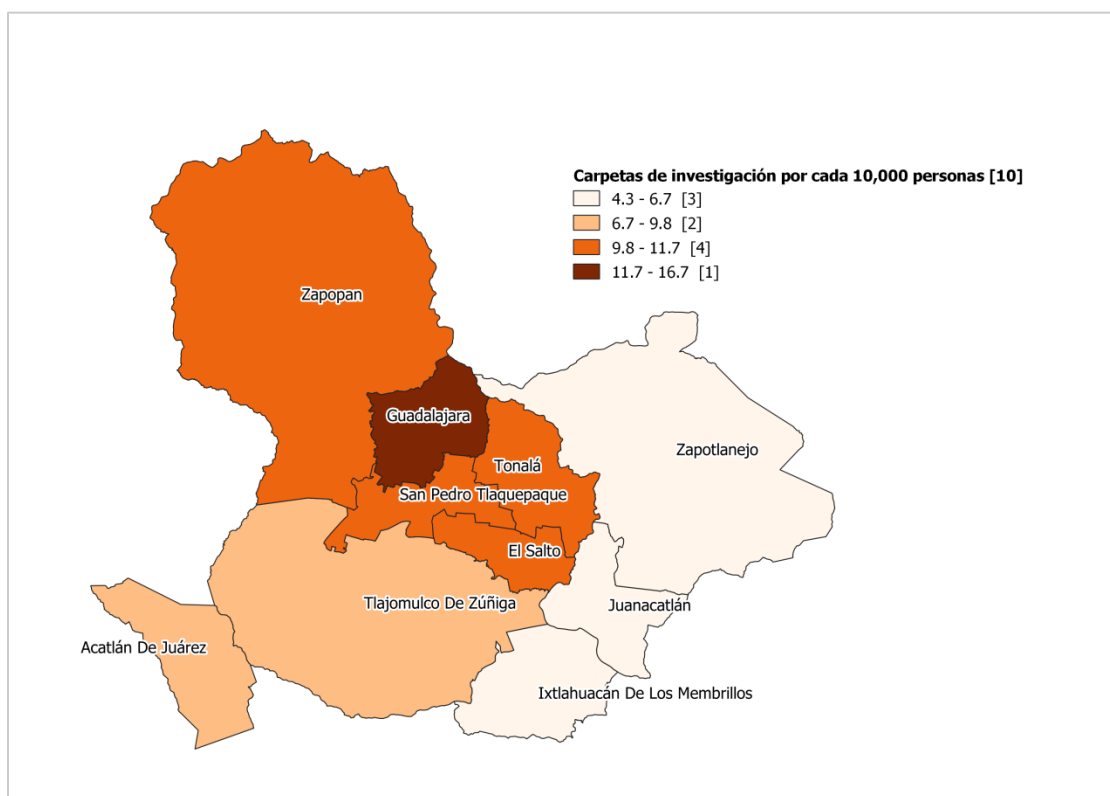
Carpetas de investigación por cada 10,000 personas [10]
4.3 - 6.7 [3]
6.7 - 9.8 [2]
9.8 - 11.7 [4]
11.7 - 16.7 [1]

Zapopan
Guadalajara
Tonalá
Zapotlanejo
San Pedro Tlaquepaque
El Salto
Tlajomulco De Zúñiga
Juanacatlán
Acatlán De Juárez
Ixtlahuacán De Los Membrillos